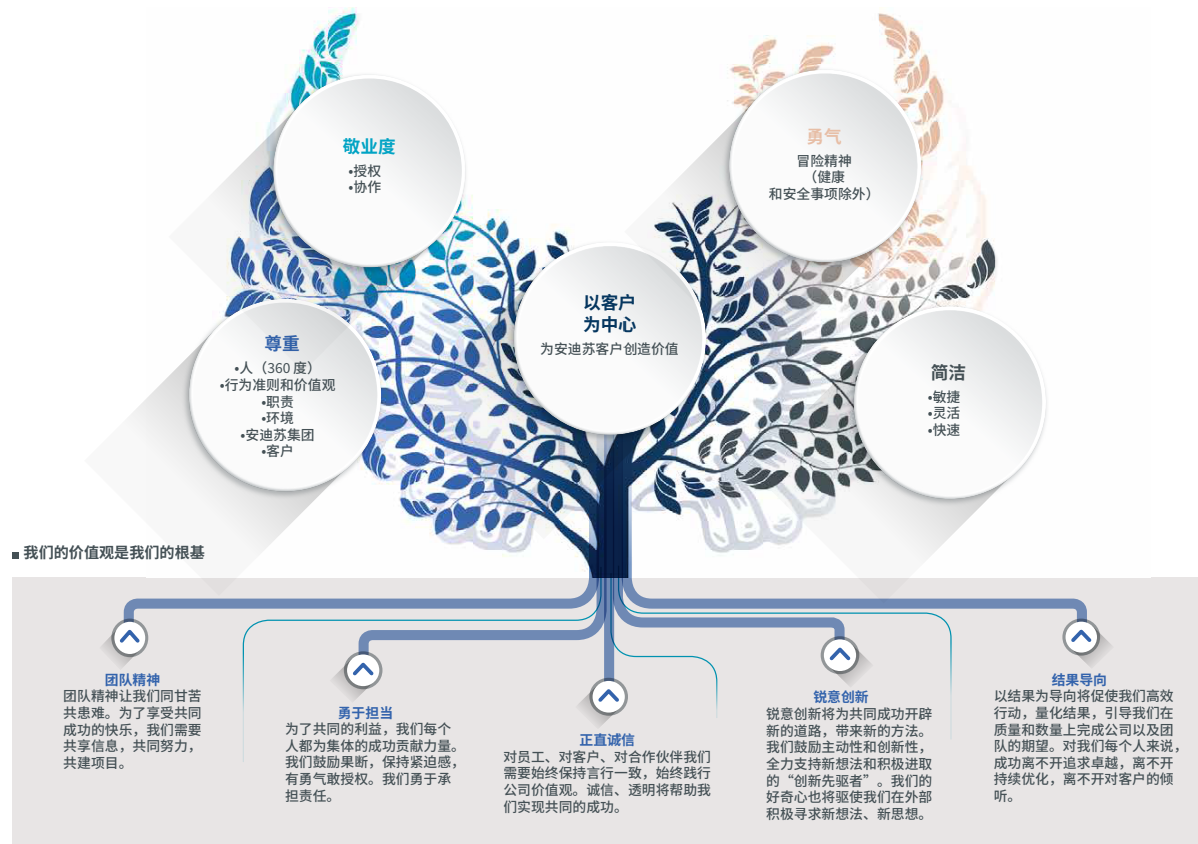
敬业度
•授权
•协作

勇气
冒险精神
（健康
和安全事项除外）

以客户
为中心
为安迪苏客户创造价值

尊重
•人（360 度）
•行为准则和价值观
•职责
•环境
•安迪苏集团
•客户

简洁
•敏捷
•灵活
•快速

我们的价值观是我们的根基

团队精神
团队精神让我们同甘苦共患难。为了享受共同成功的快乐，我们需要共享信息，共同努力，共建项目。

勇于担当
为了共同的利益，我们每个人都为集体的成功贡献力量。我们鼓励果断，保持紧迫感，有勇气敢授权。我们勇于承担责任。

正直诚信
对员工、对客户、对合作伙伴我们需要始终保持言行一致，始终践行公司价值观。诚信、透明将帮助我们实现共同的成功。

锐意创新
锐意创新将为共同成功开辟新的道路，带来新的方法。我们鼓励主动性和创新性，全力支持新想法和积极进取的“创新先驱者”。我们的好奇心也将驱使我们在外部积极寻求新想法、新思想。

结果导向
以结果为导向将促使我们高效行动，量化结果，引导我们在质量和数量上完成公司以及团队的期望。对我们每个人来说，成功离不开追求卓越，离不开持续优化，离不开对客户的倾听。